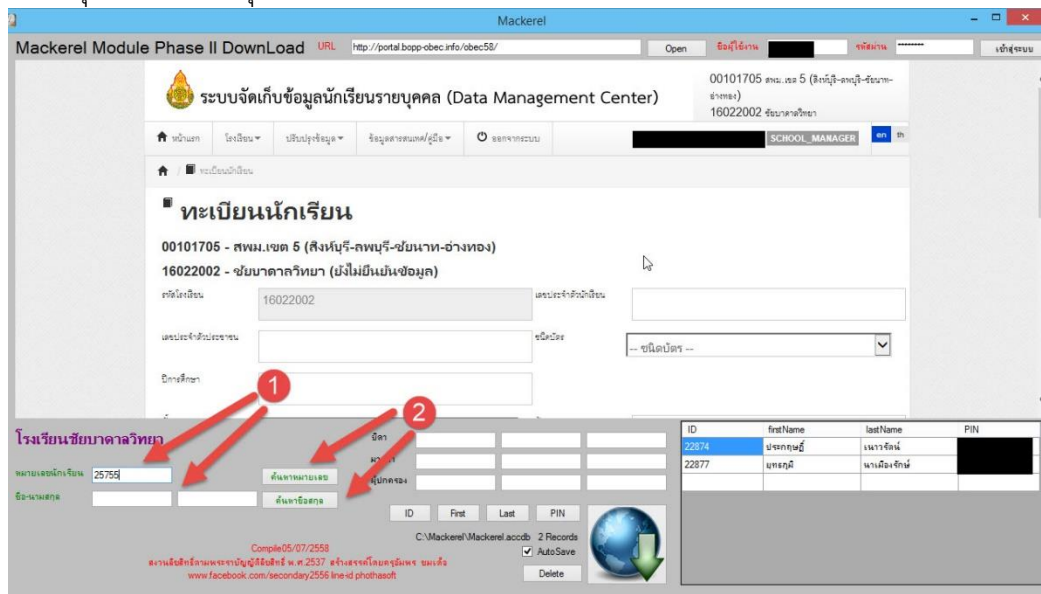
Mackerel

Mackerel Module Phase II DownLoad URL http://portal.bopp-obec.info/obec58/ Open ชื่อผู้ใช้งาน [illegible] รหัสผ่าน ••••••••• เข้าสู่ระบบ

ระบบจัดเก็บข้อมูลนักเรียนรายบุคคล (Data Management Center)

00101705 สพม.เขต 5 (สิงห์บุรี-ลพบุรี-ชัยนาท-อ่างทอง)
16022002 ชัยบาดาลวิทยา

หน้าแรก โรงเรียน ปรับปรุงข้อมูล ข้อมูลสารสนเทศ/คู่มือ ออกจากระบบ SCHOOL_MANAGER en th

ทะเบียนนักเรียน

ทะเบียนนักเรียน

00101705 - สพม.เขต 5 (สิงห์บุรี-ลพบุรี-ชัยนาท-อ่างทอง)

16022002 - ชัยบาดาลวิทยา (ยังไม่ยืนยันข้อมูล)

รหัสโรงเรียน 16022002

เลขประจำตัวนักเรียน

เลขประจำตัวประชาชน

ชนิดบัตร -- ชนิดบัตร --

ปีการศึกษา

1

2

โรงเรียนชัยบาดาลวิทยา

หมายเลขนักเรียน 25755

ชื่อ-นามสกุล

ค้นหาหมายเลข

ค้นหาชื่อสกุล

บิดา

มารดา

ผู้ปกครอง

ID First Last PIN

C:\Mackerel\Mackerel.accdb 2 Records

AutoSave

Delete

Compile05/07/2558

สงวนลิขสิทธิ์ตามพระราชบัญญัติลิขสิทธิ์ พ.ศ.2537 สร้างสรรค์โดยครูสัมพร ชมเต็ม

www.facebook.com/secondary2556 line-id phothasoft

| ID | firstName | lastName | PIN |
|---|---|---|---|
| 22874 | ประกฤษฎิ์ | เนาวรัตน์ | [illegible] |
| 22877 | มุทธกุมิ | นาเมืองรักษ์ | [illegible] |